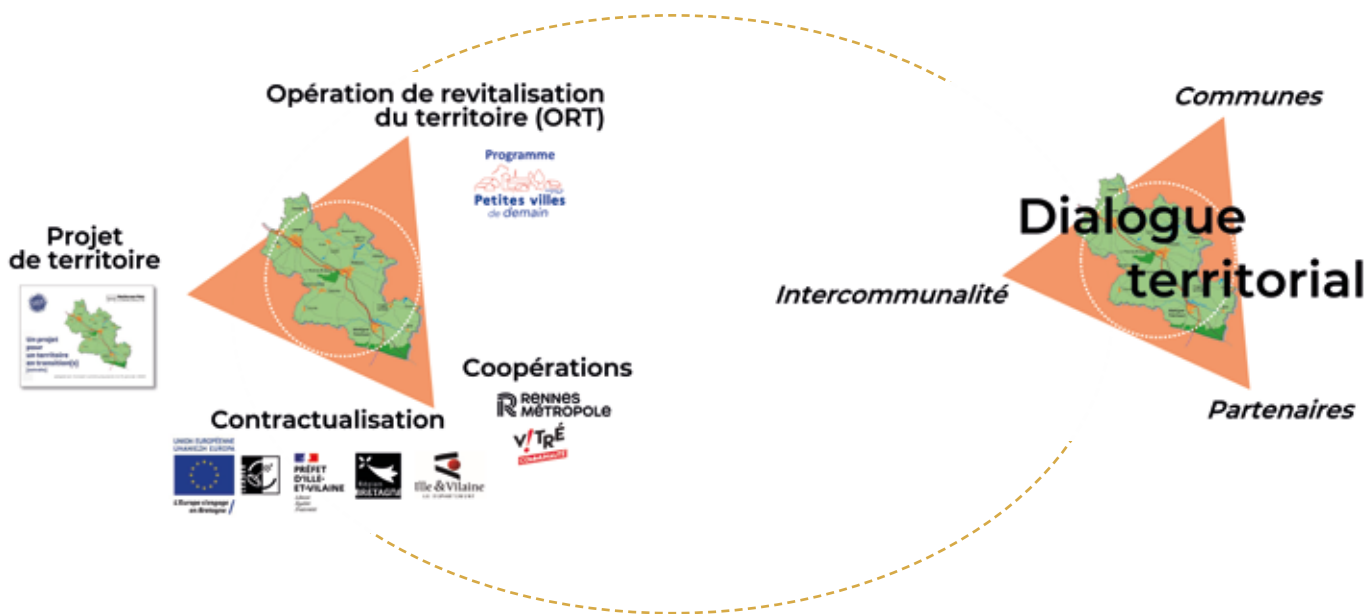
Opération de revitalisation du territoire (ORT)

Programme
Petites villes de demain

Projet de territoire

Un projet pour un territoire en transition(s)

Coopérations

RENNES MÉTROPOLE

VITRÉ COMMUNAUTÉ

Contractualisation

UNION EUROPÉENNE
UNANIEZH EUROP

L'Europe s'engage en Bretagne

PRÉFET D'ILLE-ET-VILAINE
Liberté Égalité Fraternité

RÉGION BRETAGNE

Ille & Vilaine LE DÉPARTEMENT

Communes

Dialogue territorial

Intercommunalité

Partenaires